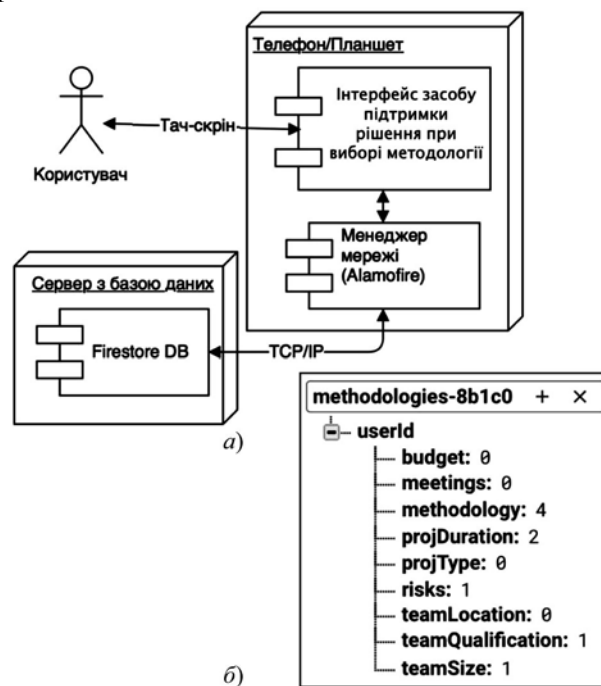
Телефон/Планшет

Інтерфейс засобу підтримки рішення при виборі методології

Тач-скрін

Користувач

Менеджер мережі (Alamofire)

Сервер з базою даних

Firestore DB

TCP/IP

а)

methodologies-8b1c0 + ×

userId

budget: 0

meetings: 0

methodology: 4

projDuration: 2

projType: 0

risks: 1

teamLocation: 0

teamQualification: 1

teamSize: 1

б)